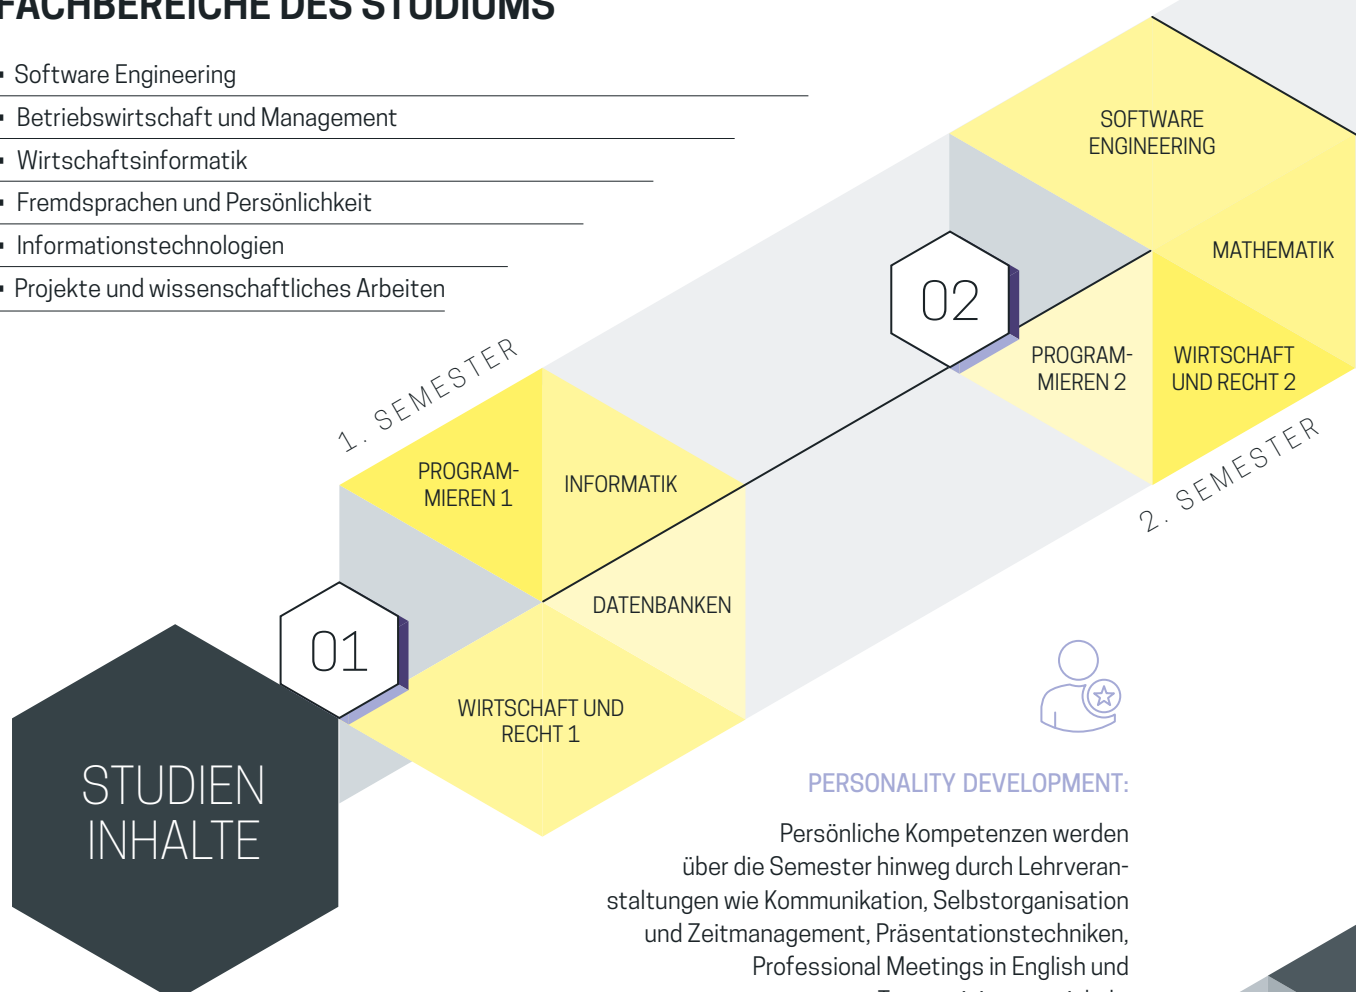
FACHBEREICHE DES STUDIUMS

- Software Engineering
- Betriebswirtschaft und Management
- Wirtschaftsinformatik
- Fremdsprachen und Persönlichkeit
- Informationstechnologien
- Projekte und wissenschaftliches Arbeiten

1. SEMESTER

PROGRAMMIEREN 1

INFORMATIK

DATENBANKEN

WIRTSCHAFT UND RECHT 1

01

02

SOFTWARE ENGINEERING

MATHEMATIK

PROGRAMMIEREN 2

WIRTSCHAFT UND RECHT 2

2. SEMESTER

STUDIEN INHALTE

PERSONALITY DEVELOPMENT:

Persönliche Kompetenzen werden über die Semester hinweg durch Lehrveranstaltungen wie Kommunikation, Selbstorganisation und Zeitmanagement, Präsentationstechniken, Professional Meetings in English und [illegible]